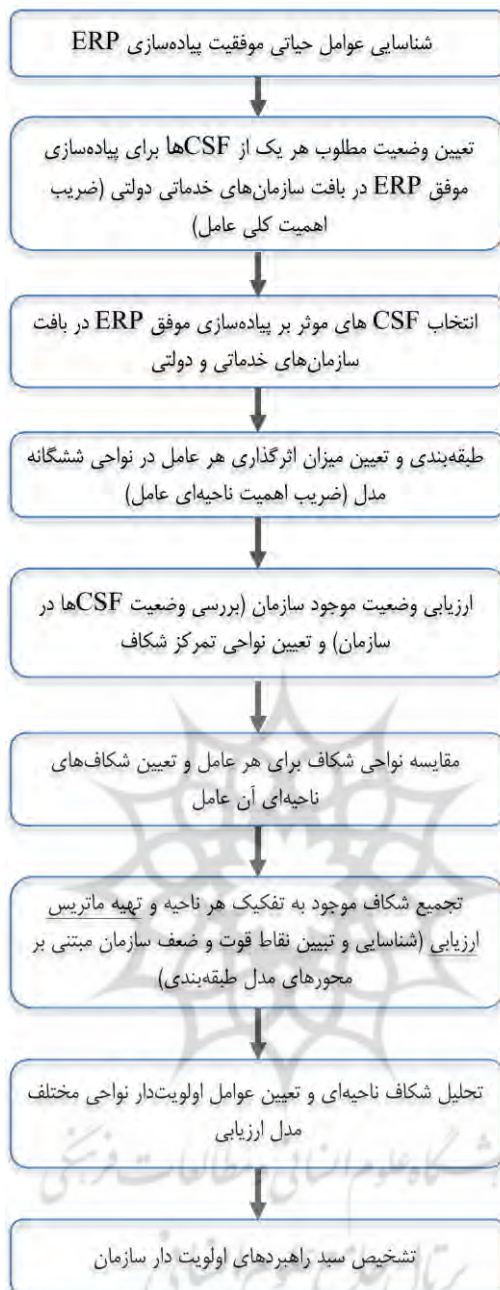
شناسایی عوامل حیاتی موفقیت پیاده‌سازی ERP

تعیین وضعیت مطلوب هر یک از CSFها برای پیاده‌سازی موفق ERP در بافت سازمان‌های خدماتی دولتی (ضریب اهمیت کلی عامل)

انتخاب CSF های موثر بر پیاده‌سازی موفق ERP در بافت سازمان‌های خدماتی و دولتی

طبقه‌بندی و تعیین میزان اثرگذاری هر عامل در نواحی ششگانه مدل (ضریب اهمیت ناحیه‌ای عامل)

ارزیابی وضعیت موجود سازمان (بررسی وضعیت CSFها در سازمان) و تعیین نواحی تمرکز شکاف

مقایسه نواحی شکاف برای هر عامل و تعیین شکاف‌های ناحیه‌ای آن عامل

تجمیع شکاف موجود به تفکیک هر ناحیه و تهیه ماتریس ارزیابی (شناسایی و تبیین نقاط قوت و ضعف سازمان مبتنی بر محورهای مدل طبقه‌بندی)

تحلیل شکاف ناحیه‌ای و تعیین عوامل اولویت‌دار نواحی مختلف مدل ارزیابی

تشخیص سبد راهبردهای اولویت دار سازمان

پژوهشگاه علوم انسانی و مطالعات فرهنگی